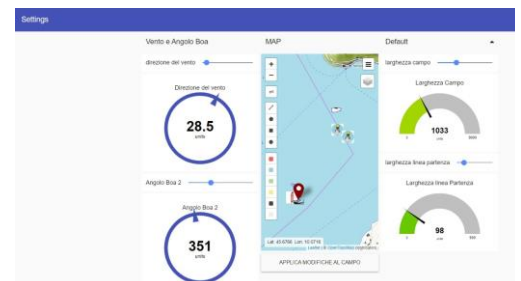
Settings

Vento e Angolo Boa

direzione del vento

Direzione del vento

28.5

Angolo Boa 2

Angolo Boa 2

351

MAP

+

−

Lat: 43.6766 Lon: 10.3718

Leaflet | © OpenStreetMap contributors

APPLICA MODIFICHE AL CAMPO

Default

larghezza campo

Larghezza Campo

1033

larghezza linea partenza

Larghezza linea Partenza

98